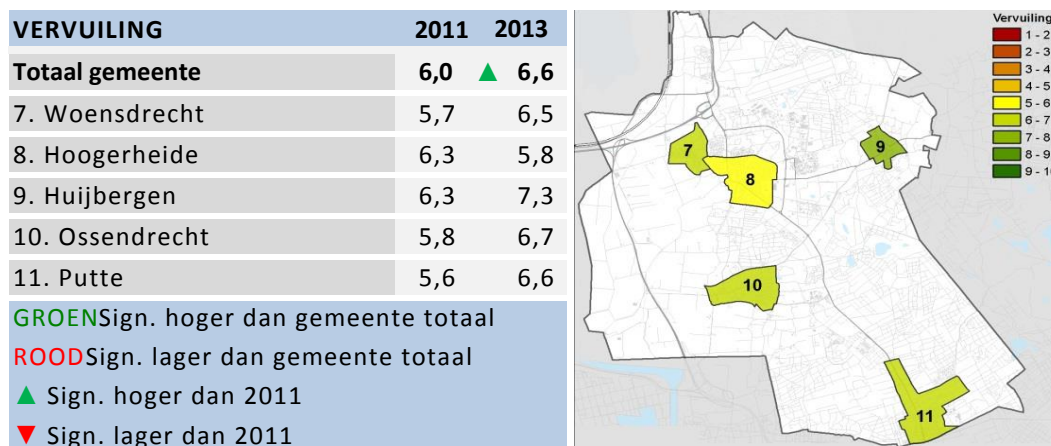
| VERVUILING | 2011 | 2013 |
|---|---|---|
| Totaal gemeente | 6,0 | ▲ 6,6 |
| 7. Woensdrecht | 5,7 | 6,5 |
| 8. Hoogerheide | 6,3 | 5,8 |
| 9. Huijbergen | 6,3 | 7,3 |
| 10. Ossendrecht | 5,8 | 6,7 |
| 11. Putte | 5,6 | 6,6 |

GROENSign. hoger dan gemeente totaal

ROODSign. lager dan gemeente totaal

▲ Sign. hoger dan 2011

▼ Sign. lager dan 2011

7
8
9
10
11

Vervuiling
1 - 2
2 - 3
3 - 4
4 - 5
5 - 6
6 - 7
7 - 8
8 - 9
9 - 1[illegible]